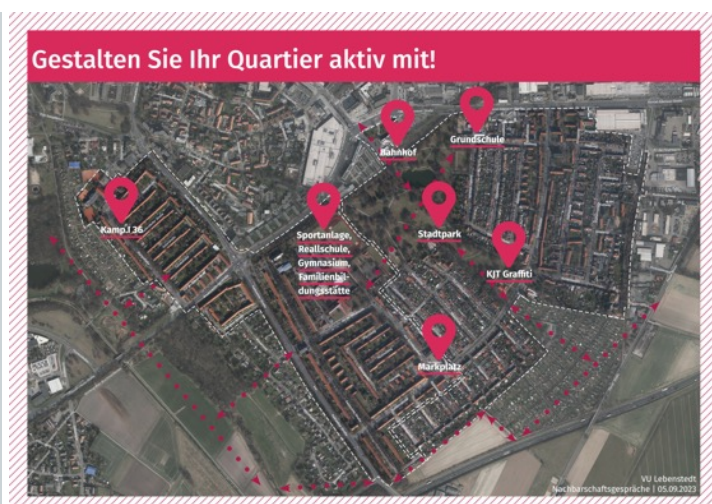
Gestalten Sie Ihr Quartier aktiv mit!

Bahnhof

Grundschule

Kamp.l 36

Sportanlage, Reallschule, Gymnasium, Familienbildungsstätte

Stadtpark

KJT Graffiti

Markplatz

VU Lebenstedt
Nachbarschaftsgespräche | 05.09.2023